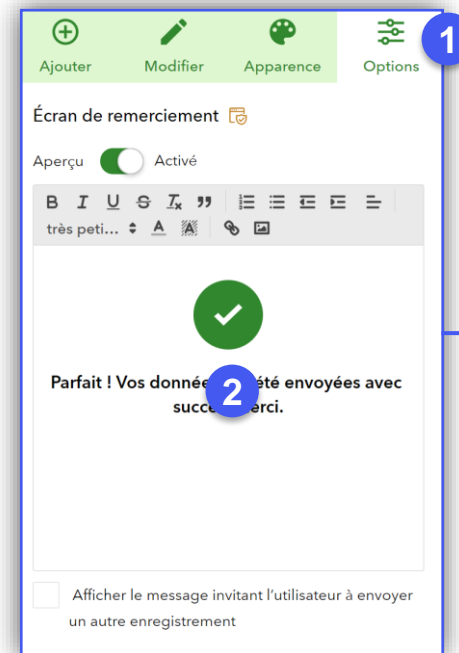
Ajouter Modifier Apparence Options 1

Écran de remerciement

Aperçu Activé

B I U S Tx ,,

très peti... A

Parfait ! Vos donnée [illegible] été envoyées avec succe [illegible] erci.

2

Afficher le message invitant l'utilisateur à envoyer un autre enregistrement